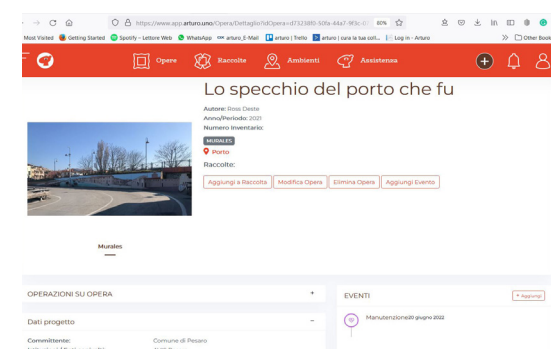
https://www.app.arturo.uno/Opera/Dettaglio?idOpera=d7323d80-50fa-44a7-9f3c-0 80%

Most Visited Getting Started Spotify – Lettore Web WhatsApp arturo_E-Mail arturo | Trello arturo | cura le tue coll... Log in - Arturo Other Book

Opere Raccolte Ambienti Assistenza

Lo specchio del porto che fu

Autore: Rossi Deste
Anno/Periodo: 2021
Numero Inventario:
MURALES
Porto
Raccolte:

Aggiungi a Raccolta Modifica Opera Elimina Opera Aggiungi Evento

Murales

OPERAZIONI SU OPERA +

Dati progetto –

Committente: Comune di Pesaro
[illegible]

EVENTI + Aggiungi

Manutenzione20 giugno 2022